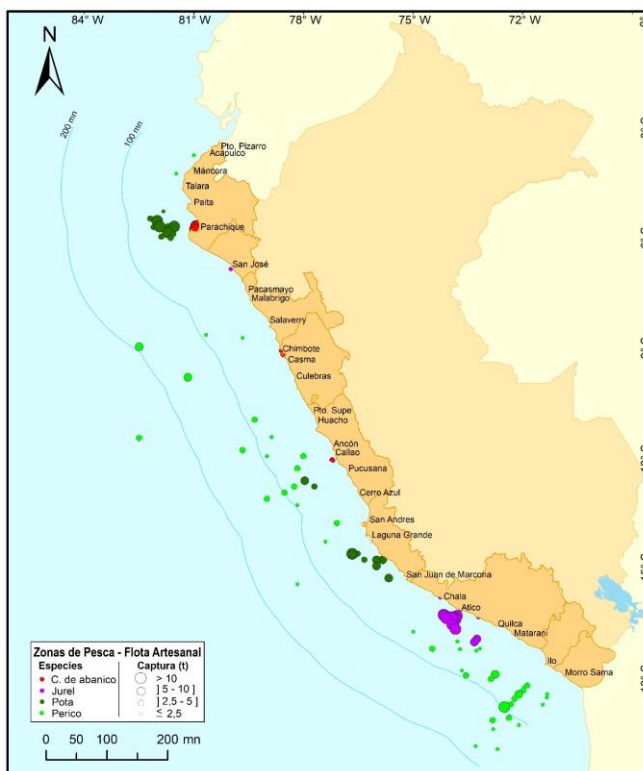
84° W
81° W
78° W
75° W
72° W

N

200 mn
100 mn

Pto. Pizarro
Acapulco
Máncora
Talara
Paita
Parachique
San José
Pacasmayo
Malabrigo
Salaverry
Chimbote
Casma
Culebras
Pto. Supe
Huacho
Ancón
Callao
Pucusana
Cerro Azul
San Andres
Laguna Grande
San Juan de Marcona
Chala
Atico
Quilca
Matarani
Ilo
Morro Sama

Zonas de Pesca - Flota Artesanal
Especies
C. de abanico
Jurel
Pota
Perico
Captura (t)
> 10
] 5 - 10 ]
] 2,5 - 5 ]
≤ 2,5

0 50 100 200 mn